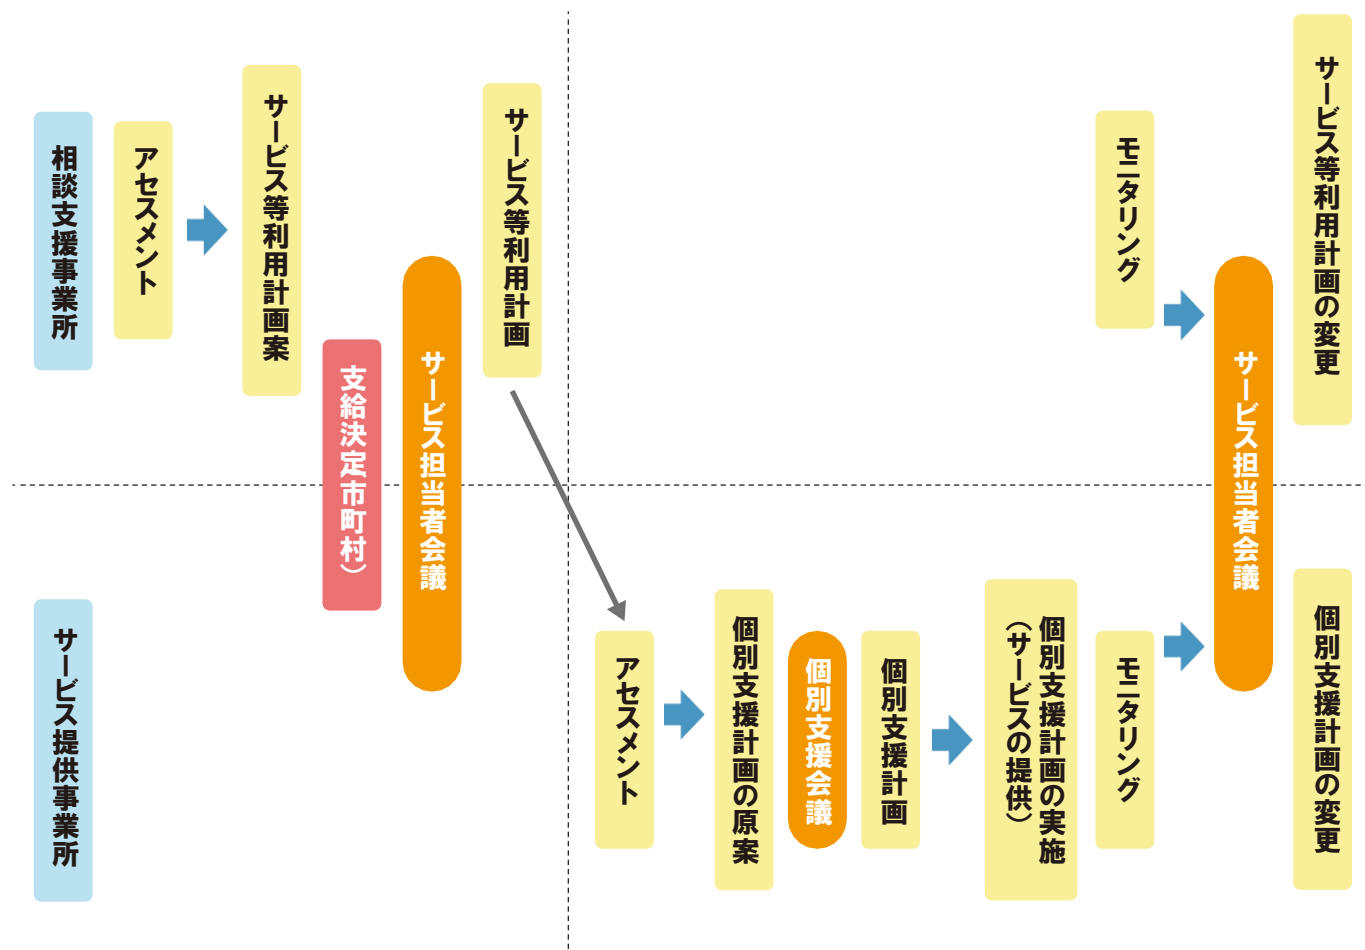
相談支援事業所

アセスメント

サービス等利用計画案

支給決定市町村）

サービス担当者会議

サービス等利用計画

モニタリング

サービス担当者会議

サービス等利用計画の変更

サービス提供事業所

アセスメント

個別支援計画の原案

個別支援会議

個別支援計画

個別支援計画の実施（サービスの提供）

モニタリング

個別支援計画の変更